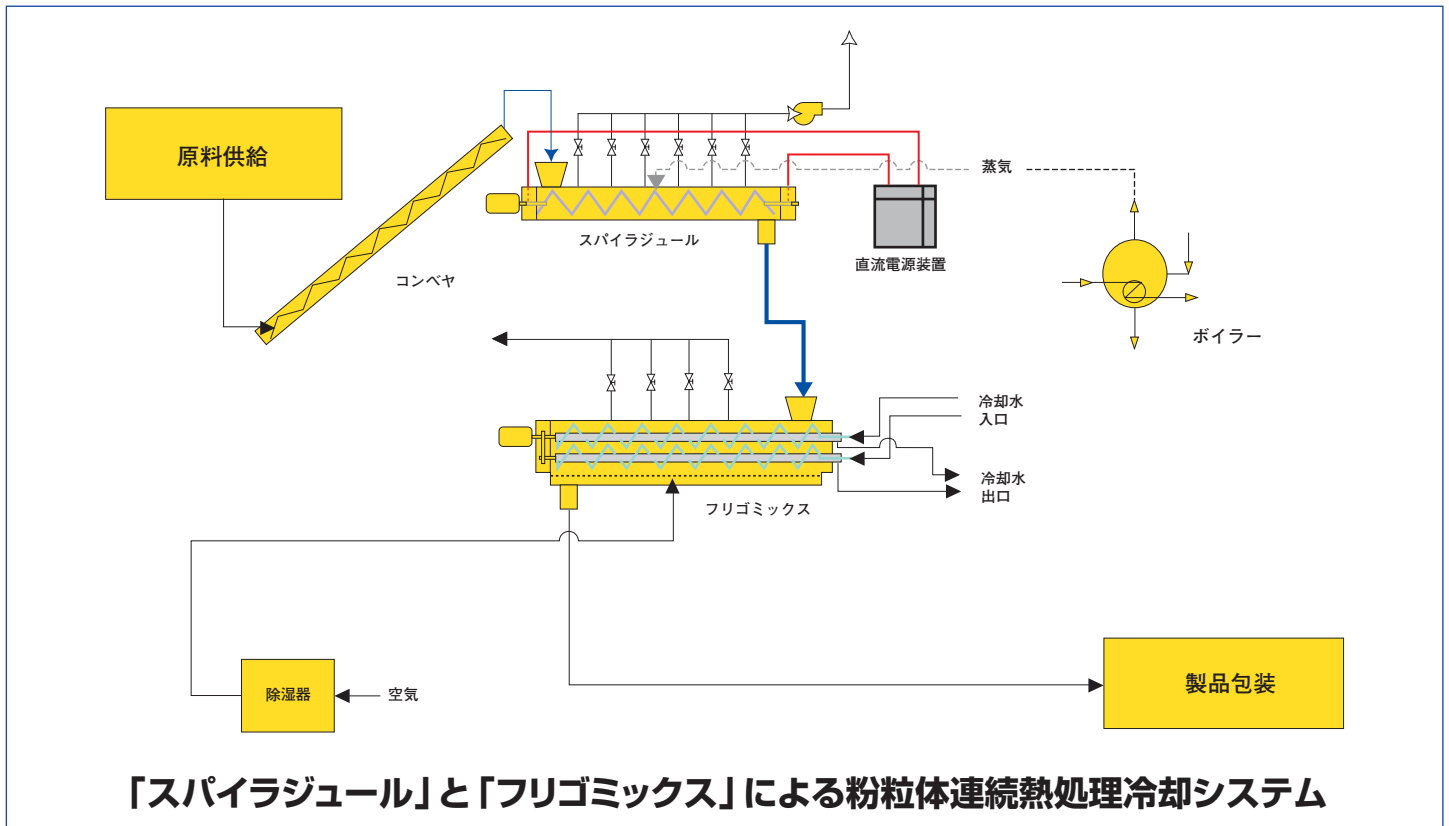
原料供給

コンベヤ

スパイラジュール

直流電源装置

蒸気

ボイラー

冷却水
入口

冷却水
出口

フリゴミックス

除湿器

空気

製品包装

「スパイラジュール」と「フリゴミックス」による粉粒体連続熱処理冷却システム